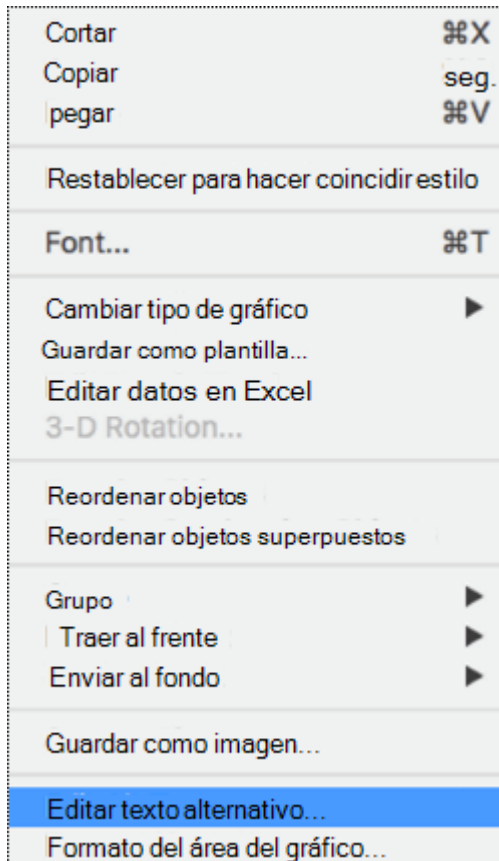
Cortar ⌘X
Copiar seg.
pegar ⌘V

Restablecer para hacer coincidir estilo

Font... ⌘T

Cambiar tipo de gráfico
Guardar como plantilla...
Editar datos en Excel
3-D Rotation...

Reordenar objetos
Reordenar objetos superpuestos

Grupo
Traer al frente
Enviar al fondo

Guardar como imagen...

Editar texto alternativo...
Formato del área del gráfico...